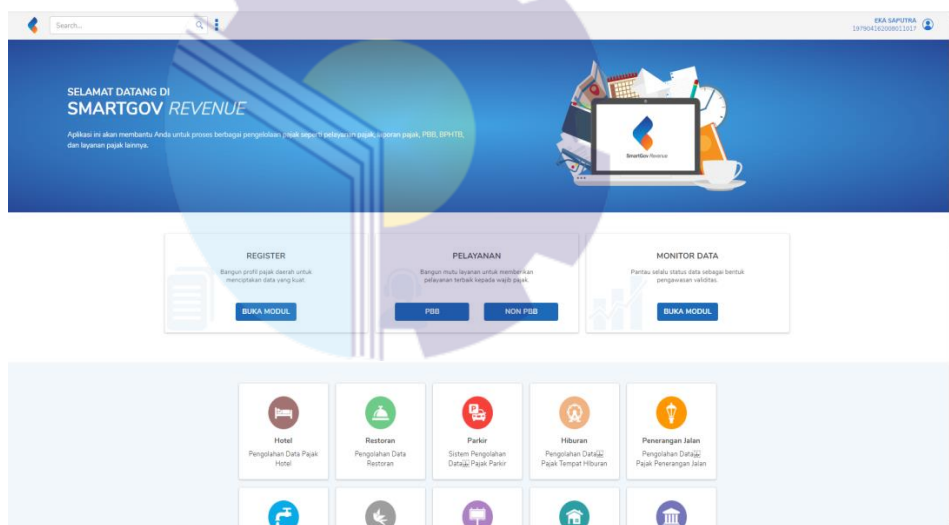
Search...

EKA SAPUTRA
197904162008011017

SELAMAT DATANG DI
SMARTGOV REVENUE

Aplikasi ini akan membantu Anda untuk proses berbagai pengelolaan pajak seperti pelayanan pajak, laporan pajak, PBB, BPHTB, dan layanan pajak lainnya.

SmartGov Revenue

REGISTER
Bangun profil pajak daerah untuk menciptakan data yang kuat.
BUKA MODUL

PELAYANAN
Bangun mutu layanan untuk memberikan pelayanan terbaik kepada wajib pajak.
PBB
NON PBB

MONITOR DATA
Pantau selalu status data sebagai bentuk pengawasan validitas.
BUKA MODUL

Hotel
Pengolahan Data Pajak Hotel

Restoran
Pengolahan Data Restoran

Parkir
Sistem Pengolahan Data Pajak Parkir

Hiburan
Pengolahan Data Pajak Tempat Hiburan

Penerangan Jalan
Pengolahan Data Pajak Penerangan Jalan